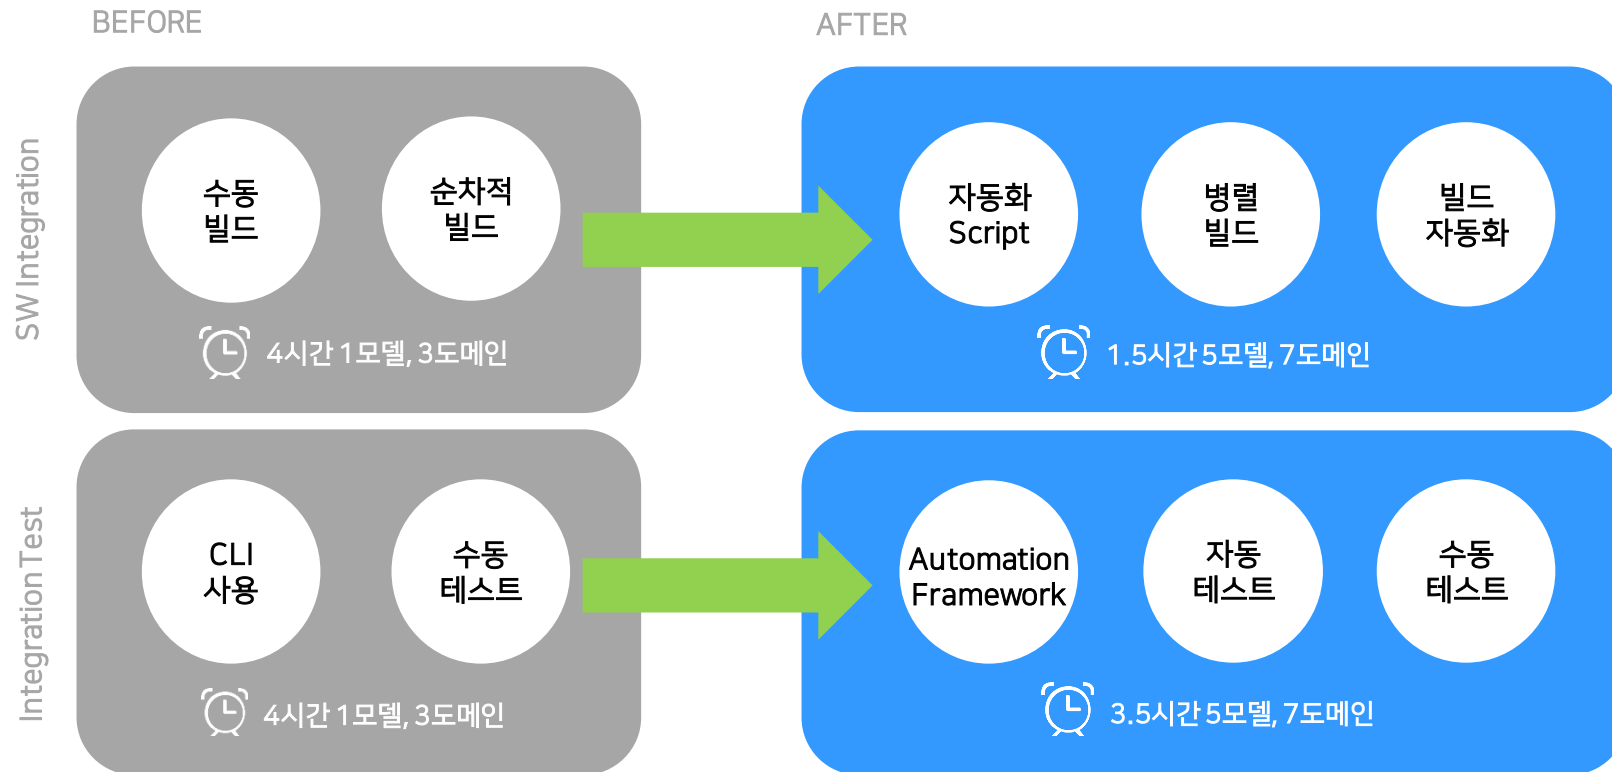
BEFORE

AFTER

SW Integration

수동
빌드

순차적
빌드

4시간 1모델, 3도메인

자동화
Script

병렬
빌드

빌드
자동화

1.5시간 5모델, 7도메인

Integration Test

CLI
사용

수동
테스트

4시간 1모델, 3도메인

Automation
Framework

자동
테스트

수동
테스트

3.5시간 5모델, 7도메인